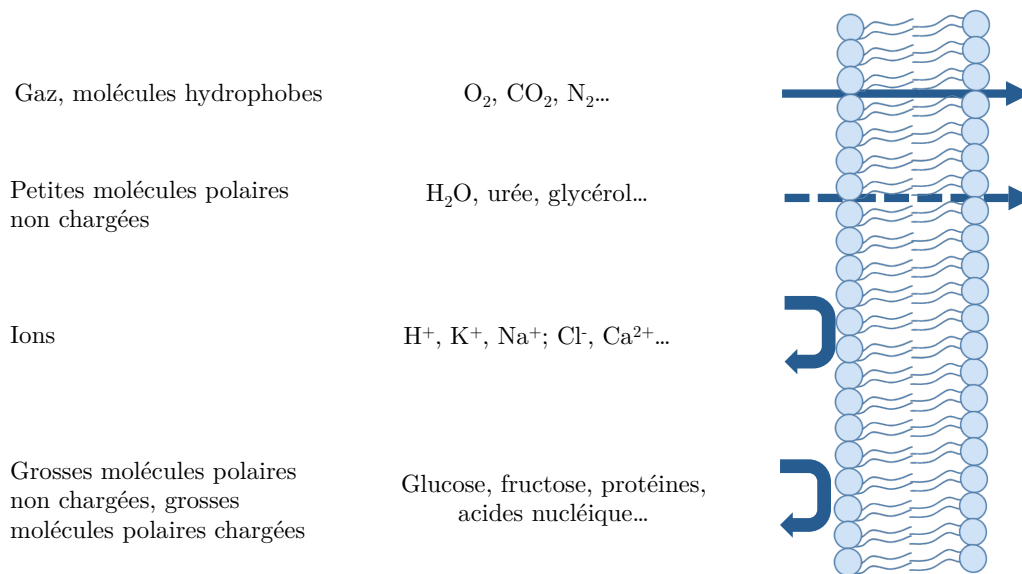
Gaz, molécules hydrophobes

$O_2$, $CO_2$, $N_2$…

Petites molécules polaires non chargées

$H_2O$, urée, glycérol…

Ions

$H^+$, $K^+$, $Na^+$; $Cl^-$, $Ca^{2+}$…

Grosses molécules polaires non chargées, grosses molécules polaires chargées

Glucose, fructose, protéines, acides nucléique…